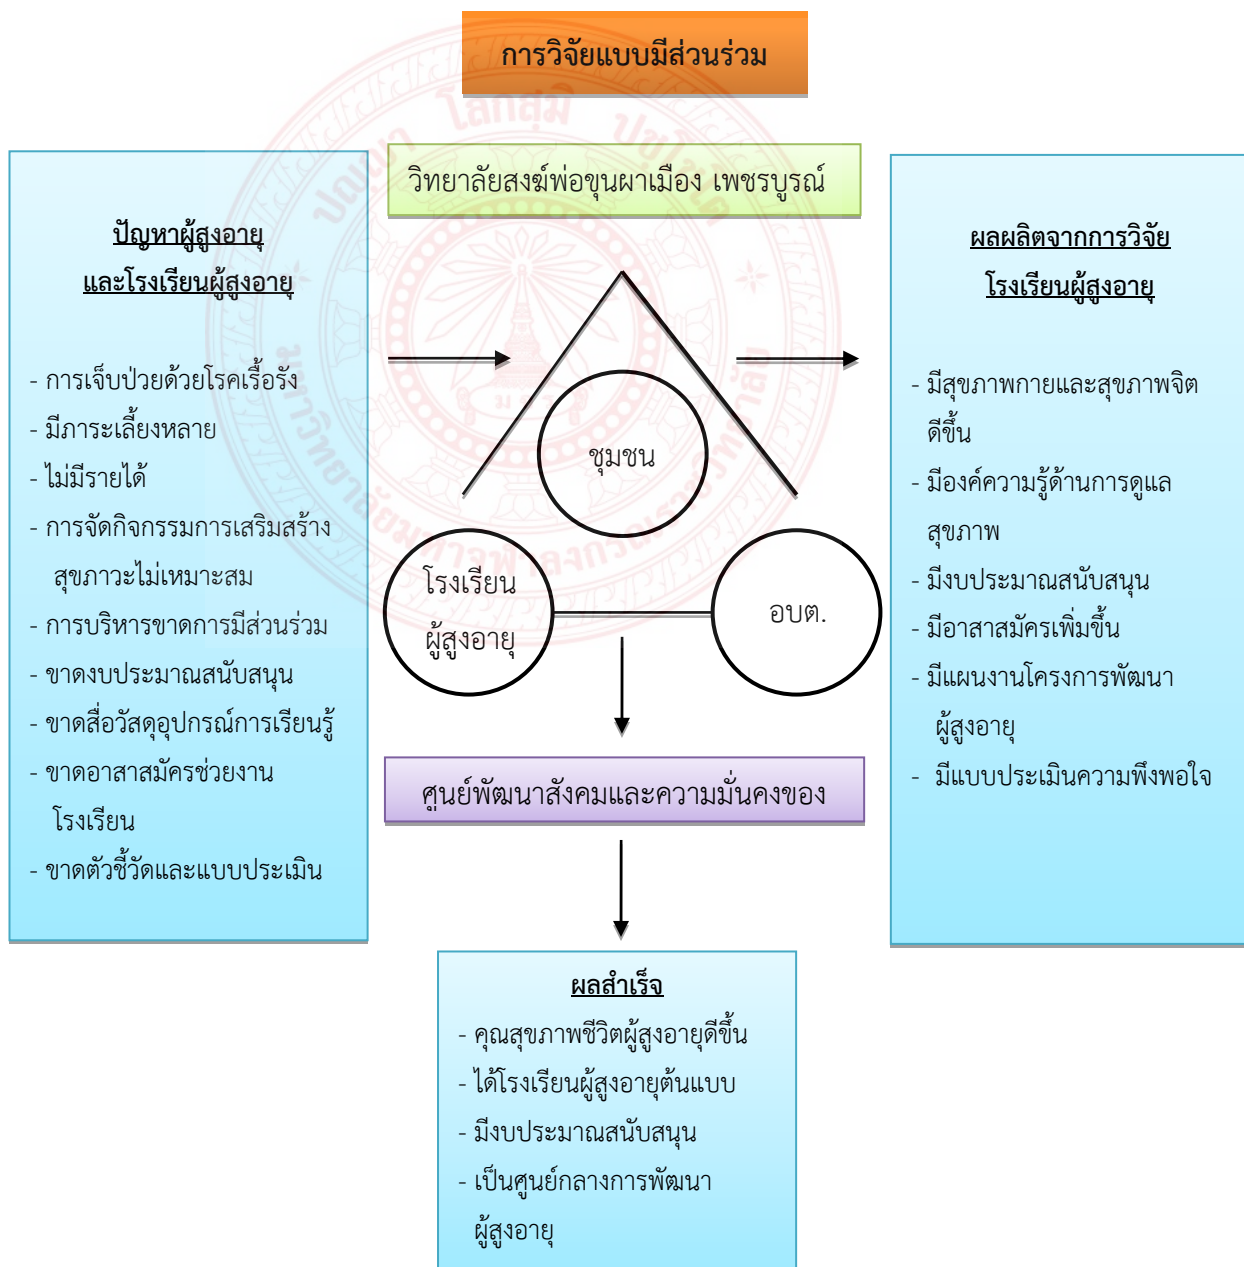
การวิจัยแบบมีส่วนร่วม

วิทยาลัยสงฆ์พ่อขุนผาเมือง เพชรบูรณ์

ปัญหาผู้สูงอายุ
และโรงเรียนผู้สูงอายุ

- การเจ็บป่วยด้วยโรคเรื้อรัง
- มีภาระเลี้ยงหลาย
- ไม่มีรายได้
- การจัดกิจกรรมการเสริมสร้างสุขภาวะไม่เหมาะสม
- การบริหารขาดการมีส่วนร่วม
- ขาดงบประมาณสนับสนุน
- ขาดสื่อวัสดุอุปกรณ์การเรียนรู้
- ขาดอาสาสมัครช่วยงานโรงเรียน
- ขาดตัวชี้วัดและแบบประเมิน

ชุมชน

โรงเรียน
ผู้สูงอายุ

อบต.

ผลผลิตจากการวิจัย
โรงเรียนผู้สูงอายุ

- มีสุขภาพกายและสุขภาพจิตดีขึ้น
- มีองค์ความรู้ด้านการดูแลสุขภาพ
- มีงบประมาณสนับสนุน
- มีอาสาสมัครเพิ่มขึ้น
- มีแผนงานโครงการพัฒนาผู้สูงอายุ
- มีแบบประเมินความพึงพอใจ

ศูนย์พัฒนาสังคมและความมั่นคงของ

ผลสำเร็จ
- คุณสุขภาพชีวิตผู้สูงอายุดีขึ้น
- ได้โรงเรียนผู้สูงอายุต้นแบบ
- มีงบประมาณสนับสนุน
- เป็นศูนย์กลางการพัฒนาผู้สูงอายุ